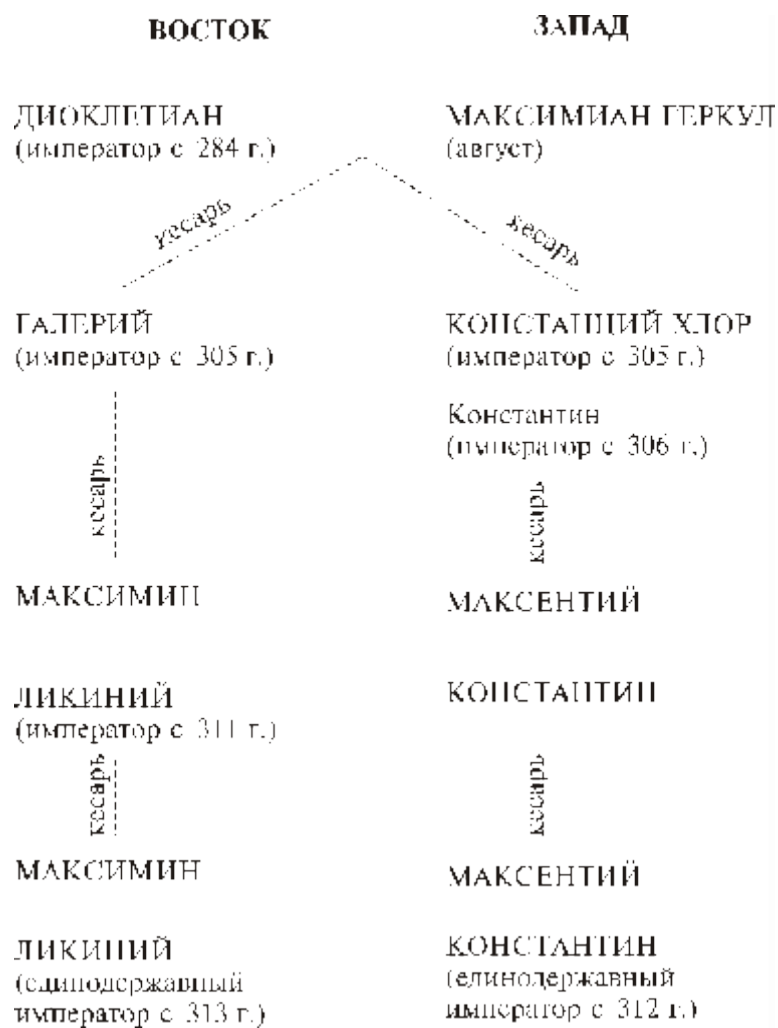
ВОСТОК

ЗАПАД

ДИОКЛЕТИАН (император с 284 г.)

МАКСИМИАН ГЕРКУЛ (август)

кесарь

кесарь

ГАЛЕРИЙ (император с 305 г.)

КОНСТАНЦИЙ ХЛОР (император с 305 г.)

Константин (император с 306 г.)

кесарь

кесарь

МАКСИМИН

МАКСЕНТИЙ

ЛИКИНИЙ (император с 311 г.)

КОНСТАНТИН

кесарь

кесарь

МАКСИМИН

МАКСЕНТИЙ

ЛИКИНИЙ (единодержавный император с 313 г.)

КОНСТАНТИН (единодержавный император с 312 г.)